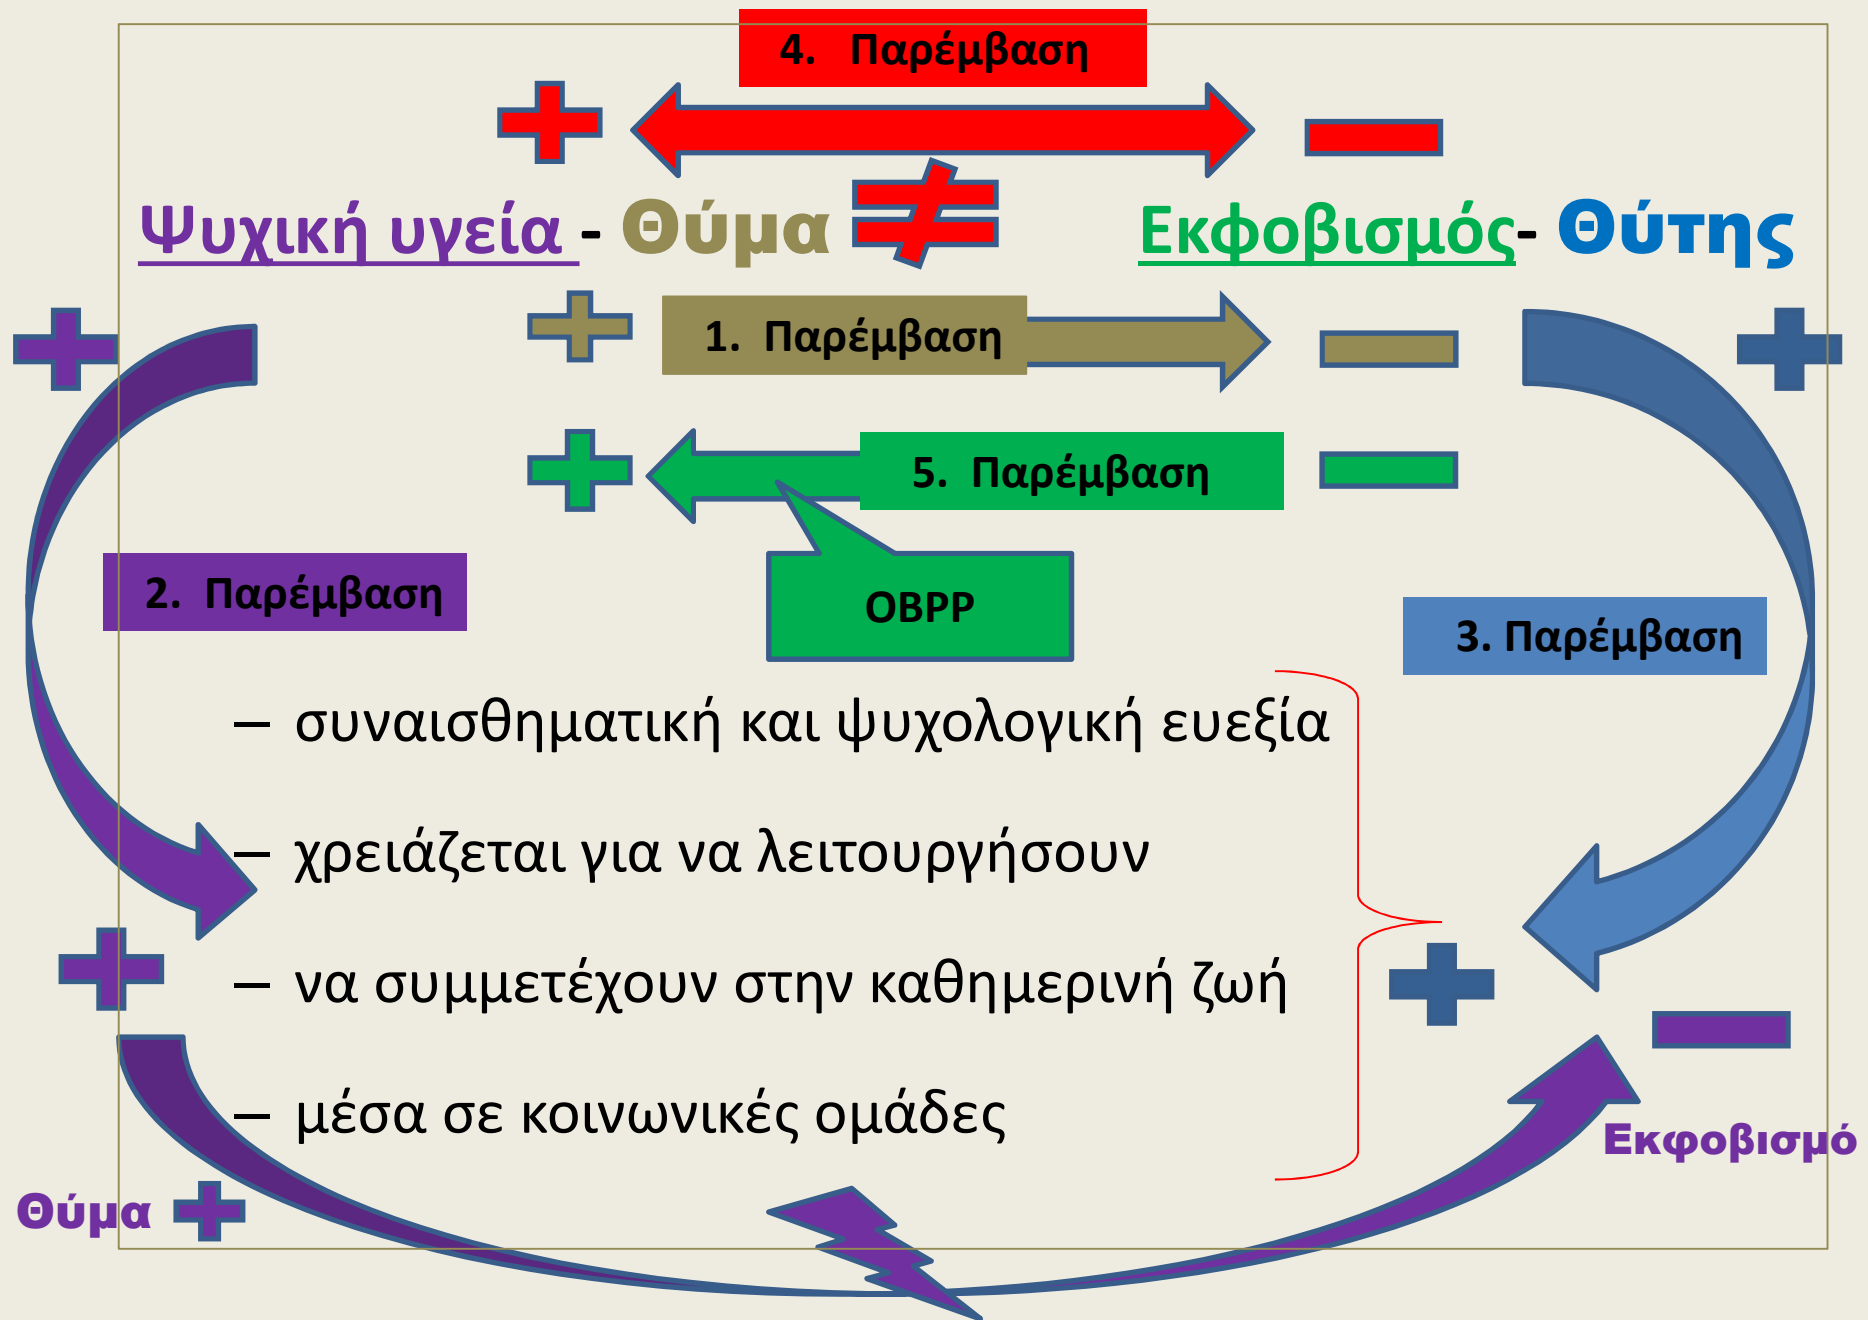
4. Παρέμβαση

Ψυχική υγεία - Θύμα ≠ Εκφοβισμός- Θύτης

1. Παρέμβαση

5. Παρέμβαση

OBPP

2. Παρέμβαση

3. Παρέμβαση

– συναισθηματική και ψυχολογική ευεξία

– χρειάζεται για να λειτουργήσουν

– να συμμετέχουν στην καθημερινή ζωή

– μέσα σε κοινωνικές ομάδες

Εκφοβισμό

Θύμα